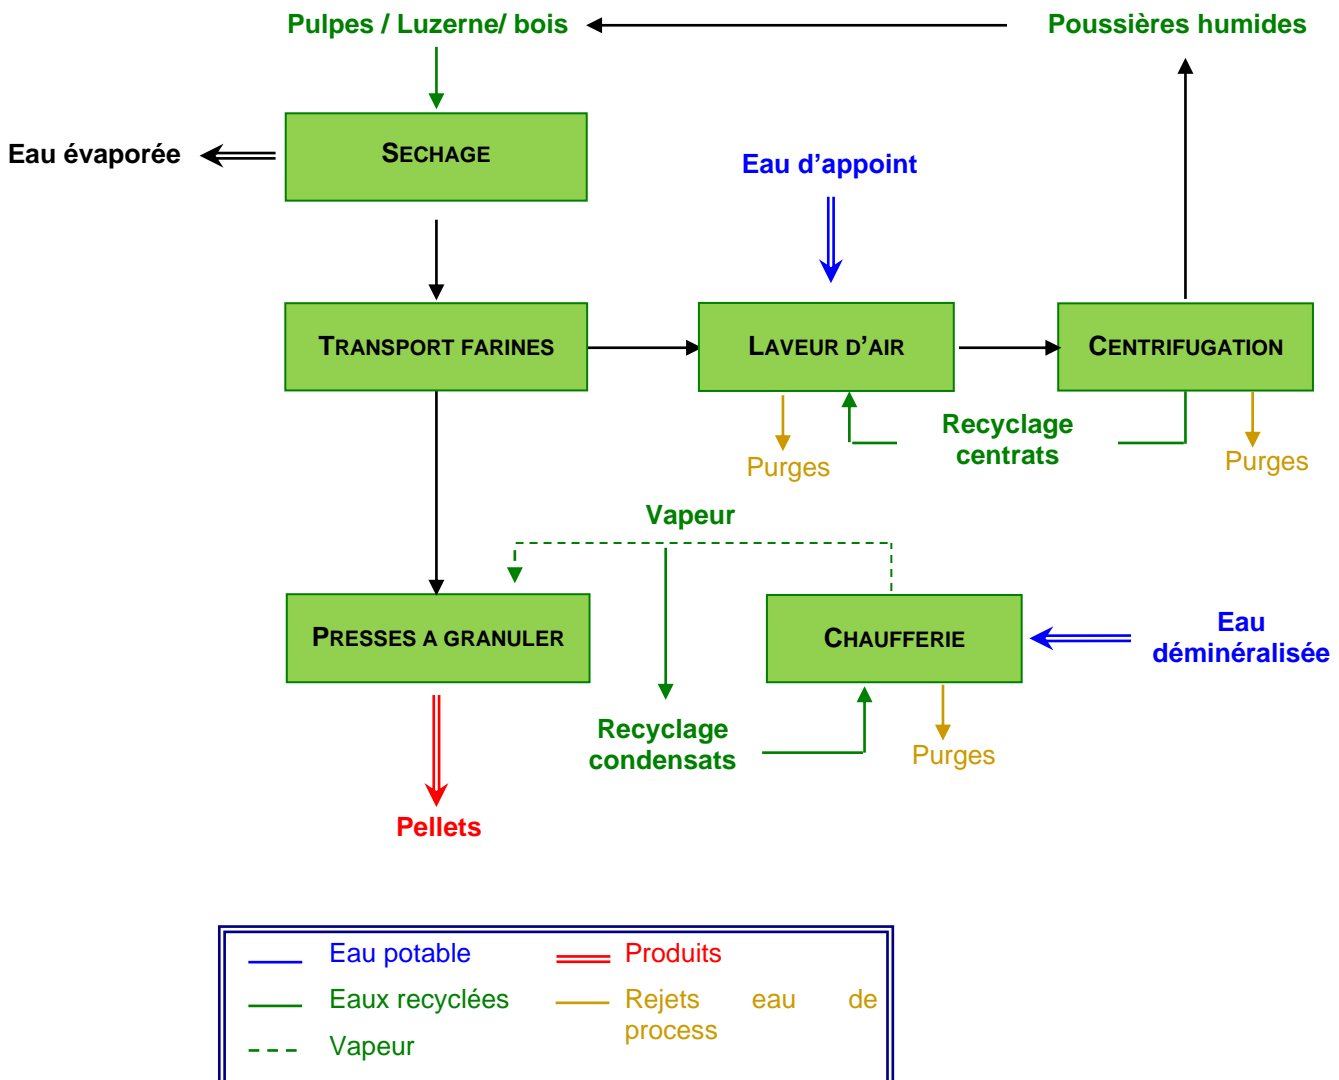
Pulpes / Luzerne/ bois

Poussières humides

Eau évaporée

SECHAGE

Eau d'appoint

TRANSPORT FARINES

LAVEUR D'AIR

CENTRIFUGATION

Purges

Recyclage centrats

Purges

Vapeur

PRESSES A GRANULER

CHAUFFERIE

Eau déminéralisée

Recyclage condensats

Purges

Pellets

| | | | |
|---|---|---|---|
| | Eau potable | | Produits |
| | Eaux recyclées | | Rejets eau de process |
| | Vapeur | | |